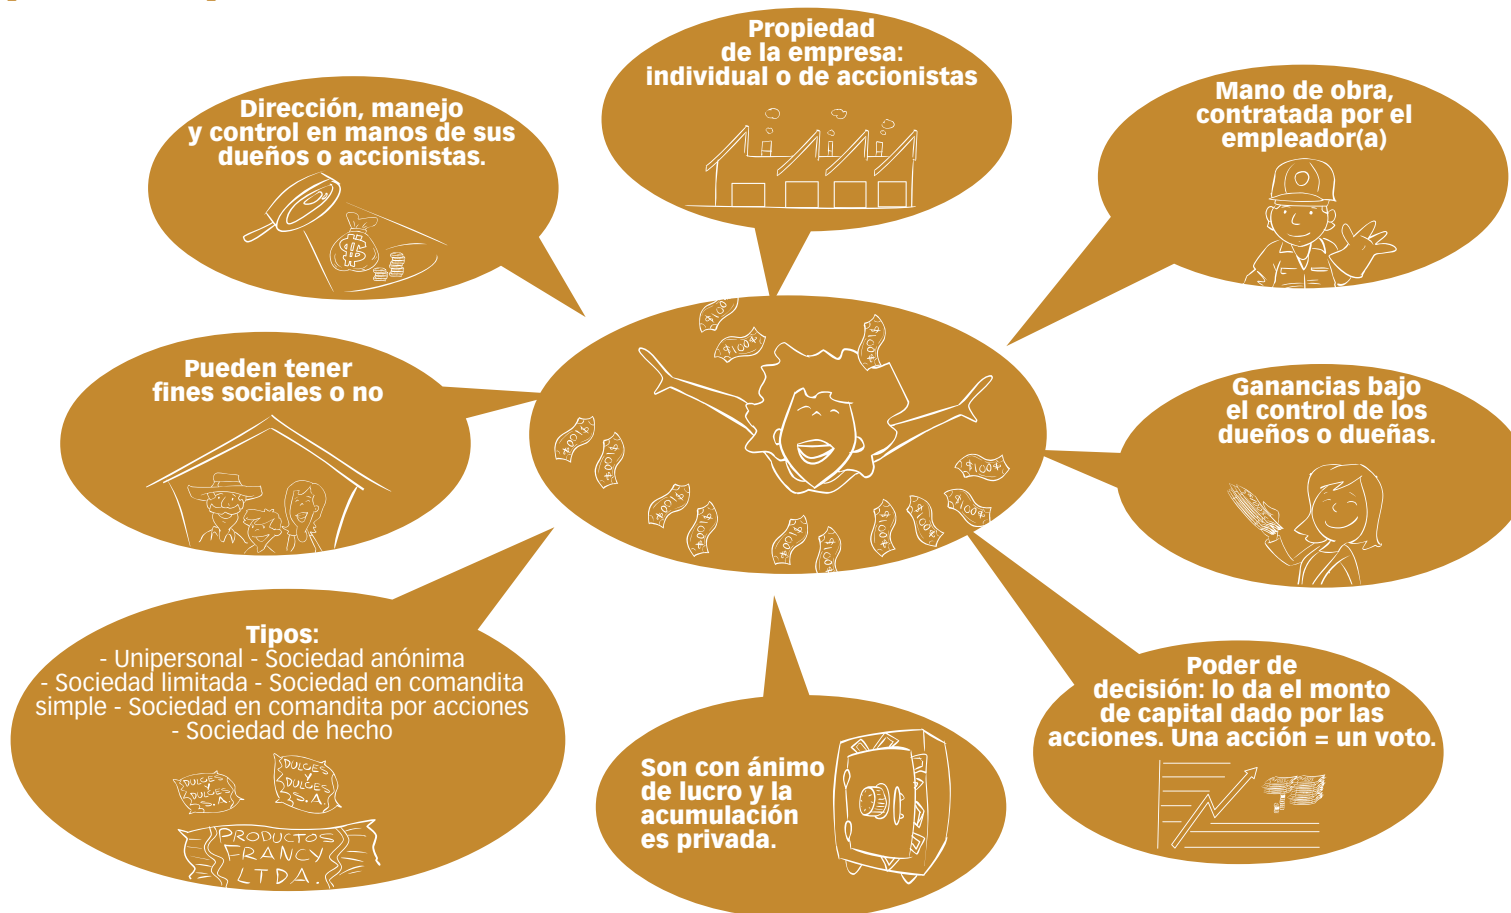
Propiedad de la empresa: individual o de accionistas

Dirección, manejo y control en manos de sus dueños o accionistas.

Mano de obra, contratada por el empleador(a)

Pueden tener fines sociales o no

Ganancias bajo el control de los dueños o dueñas.

Tipos:
- Unipersonal - Sociedad anónima
- Sociedad limitada - Sociedad en comandita simple - Sociedad en comandita por acciones
- Sociedad de hecho

DULCES DULCES S.A

DULCES Y DULCES S.A

PRODUCTOS FRANCY LTDA.

Son con ánimo de lucro y la acumulación es privada.

Poder de decisión: lo da el monto de capital dado por las acciones. Una acción = un voto.